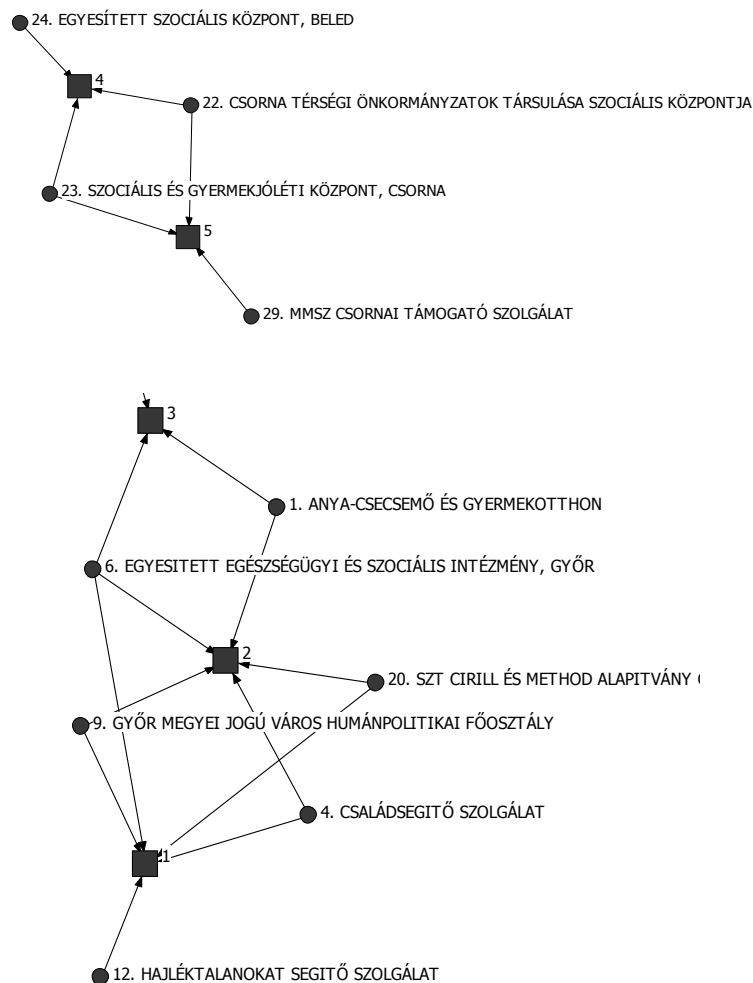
24. EGYESÍTETT SZOCIÁLIS KÖZPONT, BELED

4

22. CSORNA TÉRSÉGI ÖNKORMÁNYZATOK TÁRSULÁSA SZOCIÁLIS KÖZPONTJA

23. SZOCIÁLIS ÉS GYERMEKJÓLÉTI KÖZPONT, CSORNA

5

29. MMSZ CSORNAI TÁMOGATÓ SZOLGÁLAT

3

1. ANYA-CSECSEMŐ ÉS GYERMEKOTTHON

6. EGYESITETT EGÉSZSÉGÜGYI ÉS SZOCIÁLIS INTÉZMÉNY, GYŐR

2

20. SZT CIRILL ÉS METHOD ALAPITVÁNY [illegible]

9. GYŐR MEGYEI JOGÚ VÁROS HUMÁNPOLITIKAI FŐOSZTÁLY

4. CSALÁDSEGITŐ SZOLGÁLAT

1

12. HAJLÉKTALANOKAT SEGITŐ SZOLGÁLAT